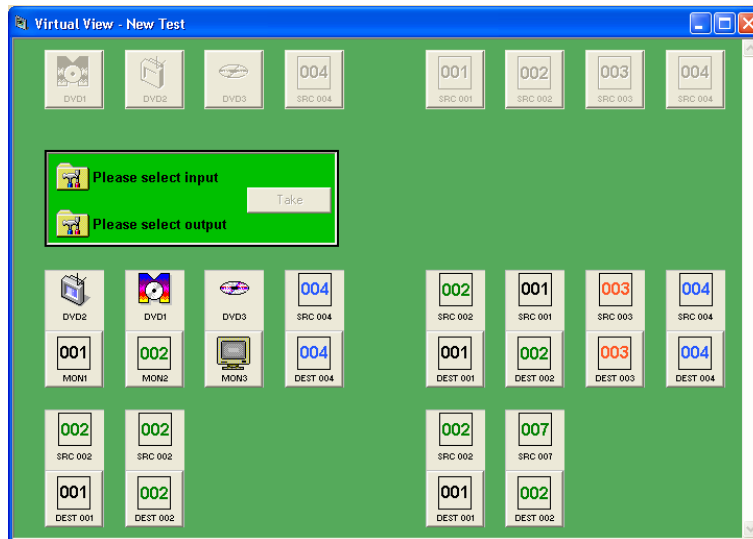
Virtual View - New Test

DVD1 DVD2 DVD3 004 SRC 004 001 SRC 001 002 SRC 002 003 SRC 003 004 SRC 004

Please select input

Take

Please select output

DVD2 DVD1 DVD3 004 SRC 004 002 SRC 002 001 SRC 001 003 SRC 003 004 SRC 004

001 MON1 002 MON2 MON3 004 DEST 004 001 DEST 001 002 DEST 002 003 DEST 003 004 DEST 004

002 SRC 002 002 SRC 002 002 SRC 002 007 SRC 007

001 DEST 001 002 DEST 002 001 DEST 001 002 DEST 002